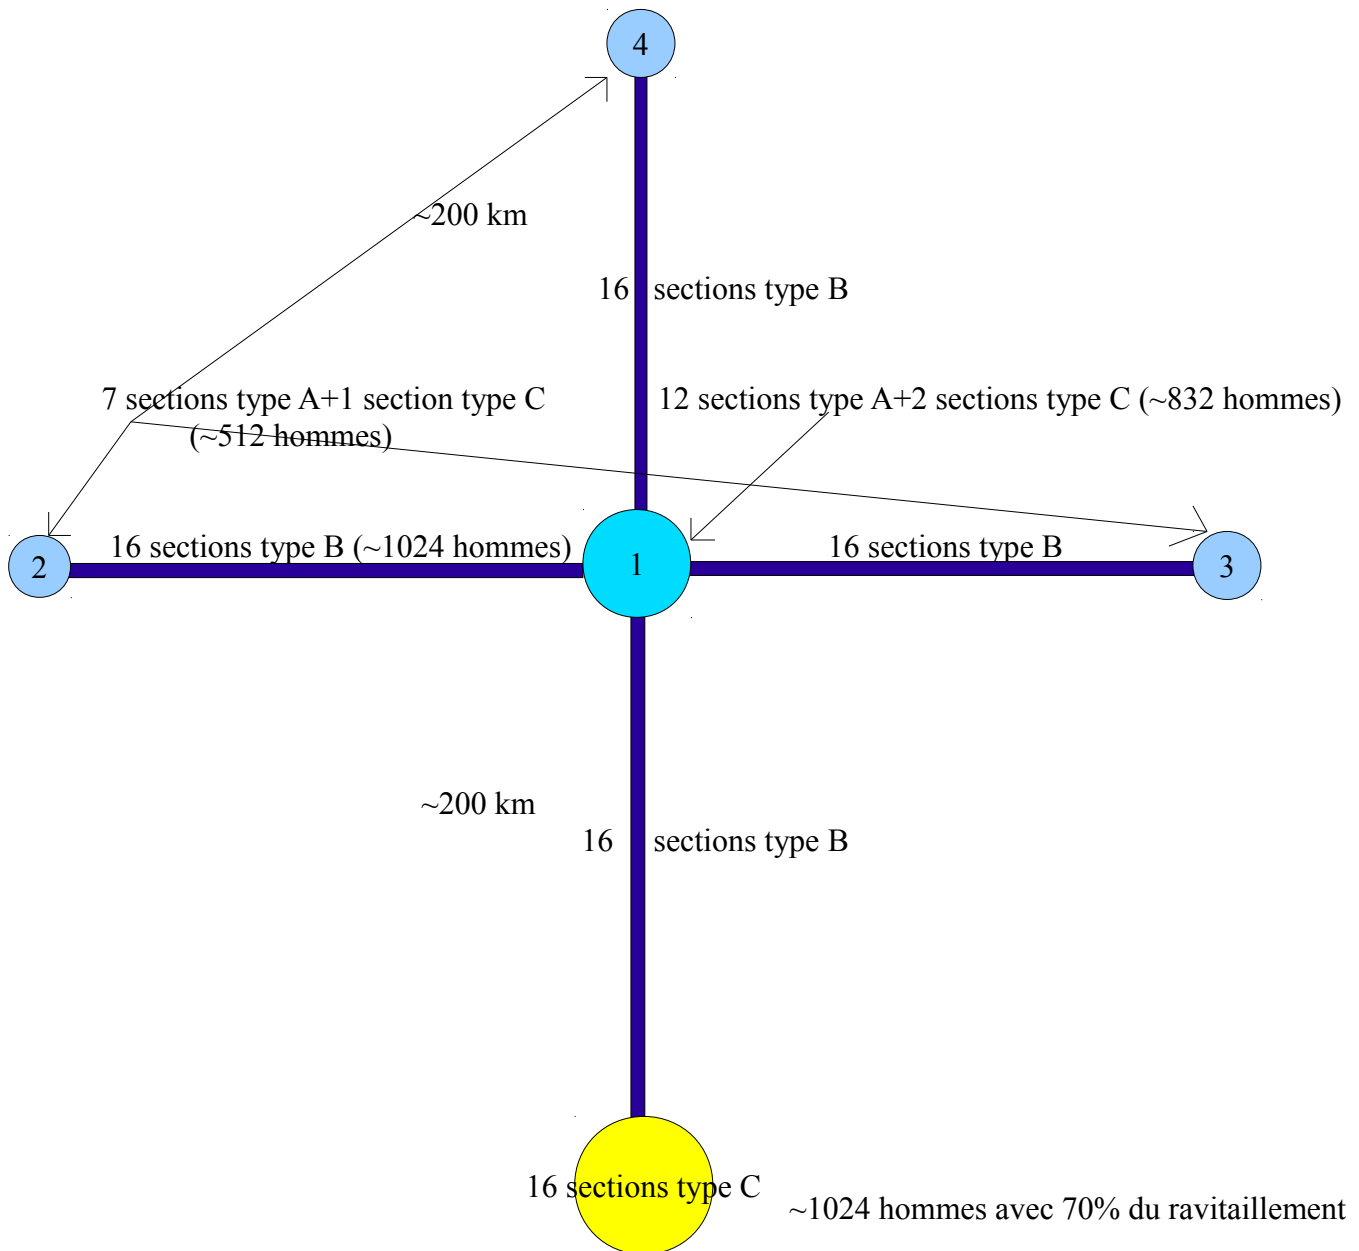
4

~200 km

16 sections type B

7 sections type A+1 section type C (~512 hommes)

12 sections type A+2 sections type C (~832 hommes)

2

16 sections type B (~1024 hommes)

1

16 sections type B

3

~200 km

16 sections type B

16 sections type C

~1024 hommes avec 70% du ravitaillement